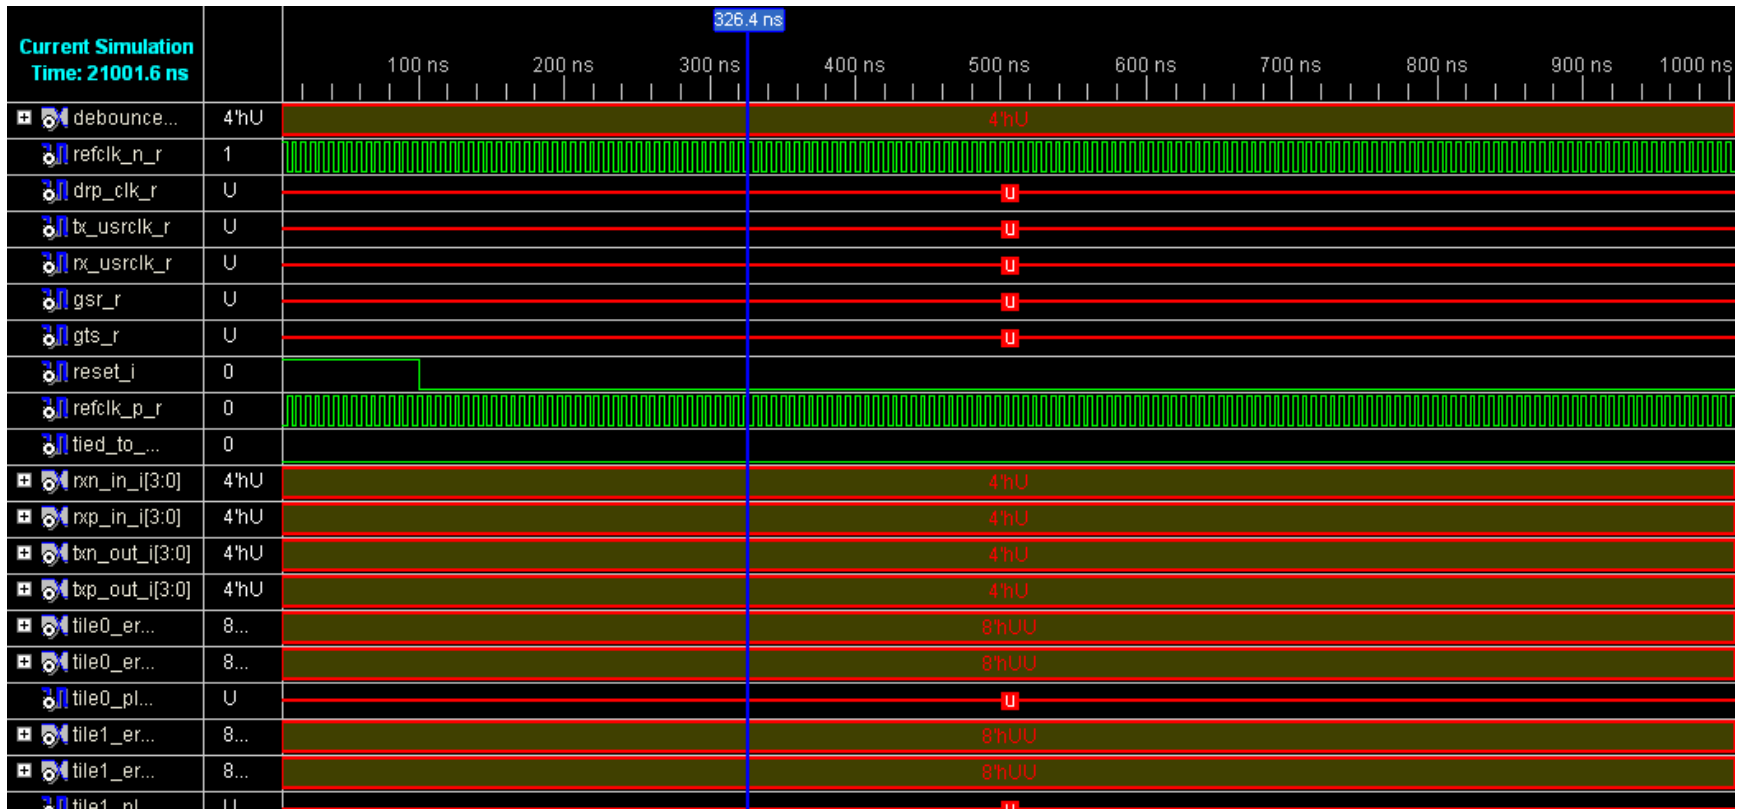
Current Simulation Time: 21001.6 ns

326.4 ns

100 ns 200 ns 300 ns 400 ns 500 ns 600 ns 700 ns 800 ns 900 ns 1000 ns

| | | |
|---|---|---|
| debounce... | 4'hU | 4'hU |
| refclk_n_r | 1 | |
| drp_clk_r | U | U |
| tx_usrclk_r | U | U |
| rx_usrclk_r | U | U |
| gsr_r | U | U |
| gts_r | U | U |
| reset_i | 0 | |
| refclk_p_r | 0 | |
| tied_to_... | 0 | |
| rxn_in_i[3:0] | 4'hU | 4'hU |
| rxp_in_i[3:0] | 4'hU | 4'hU |
| txn_out_i[3:0] | 4'hU | 4'hU |
| txp_out_i[3:0] | 4'hU | 4'hU |
| tile0_er... | 8... | 8'hUU |
| tile0_er... | 8... | 8'hUU |
| tile0_pl... | U | U |
| tile1_er... | 8... | 8'hUU |
| tile1_er... | 8... | 8'hUU |
| tile1_pl... | U | U |